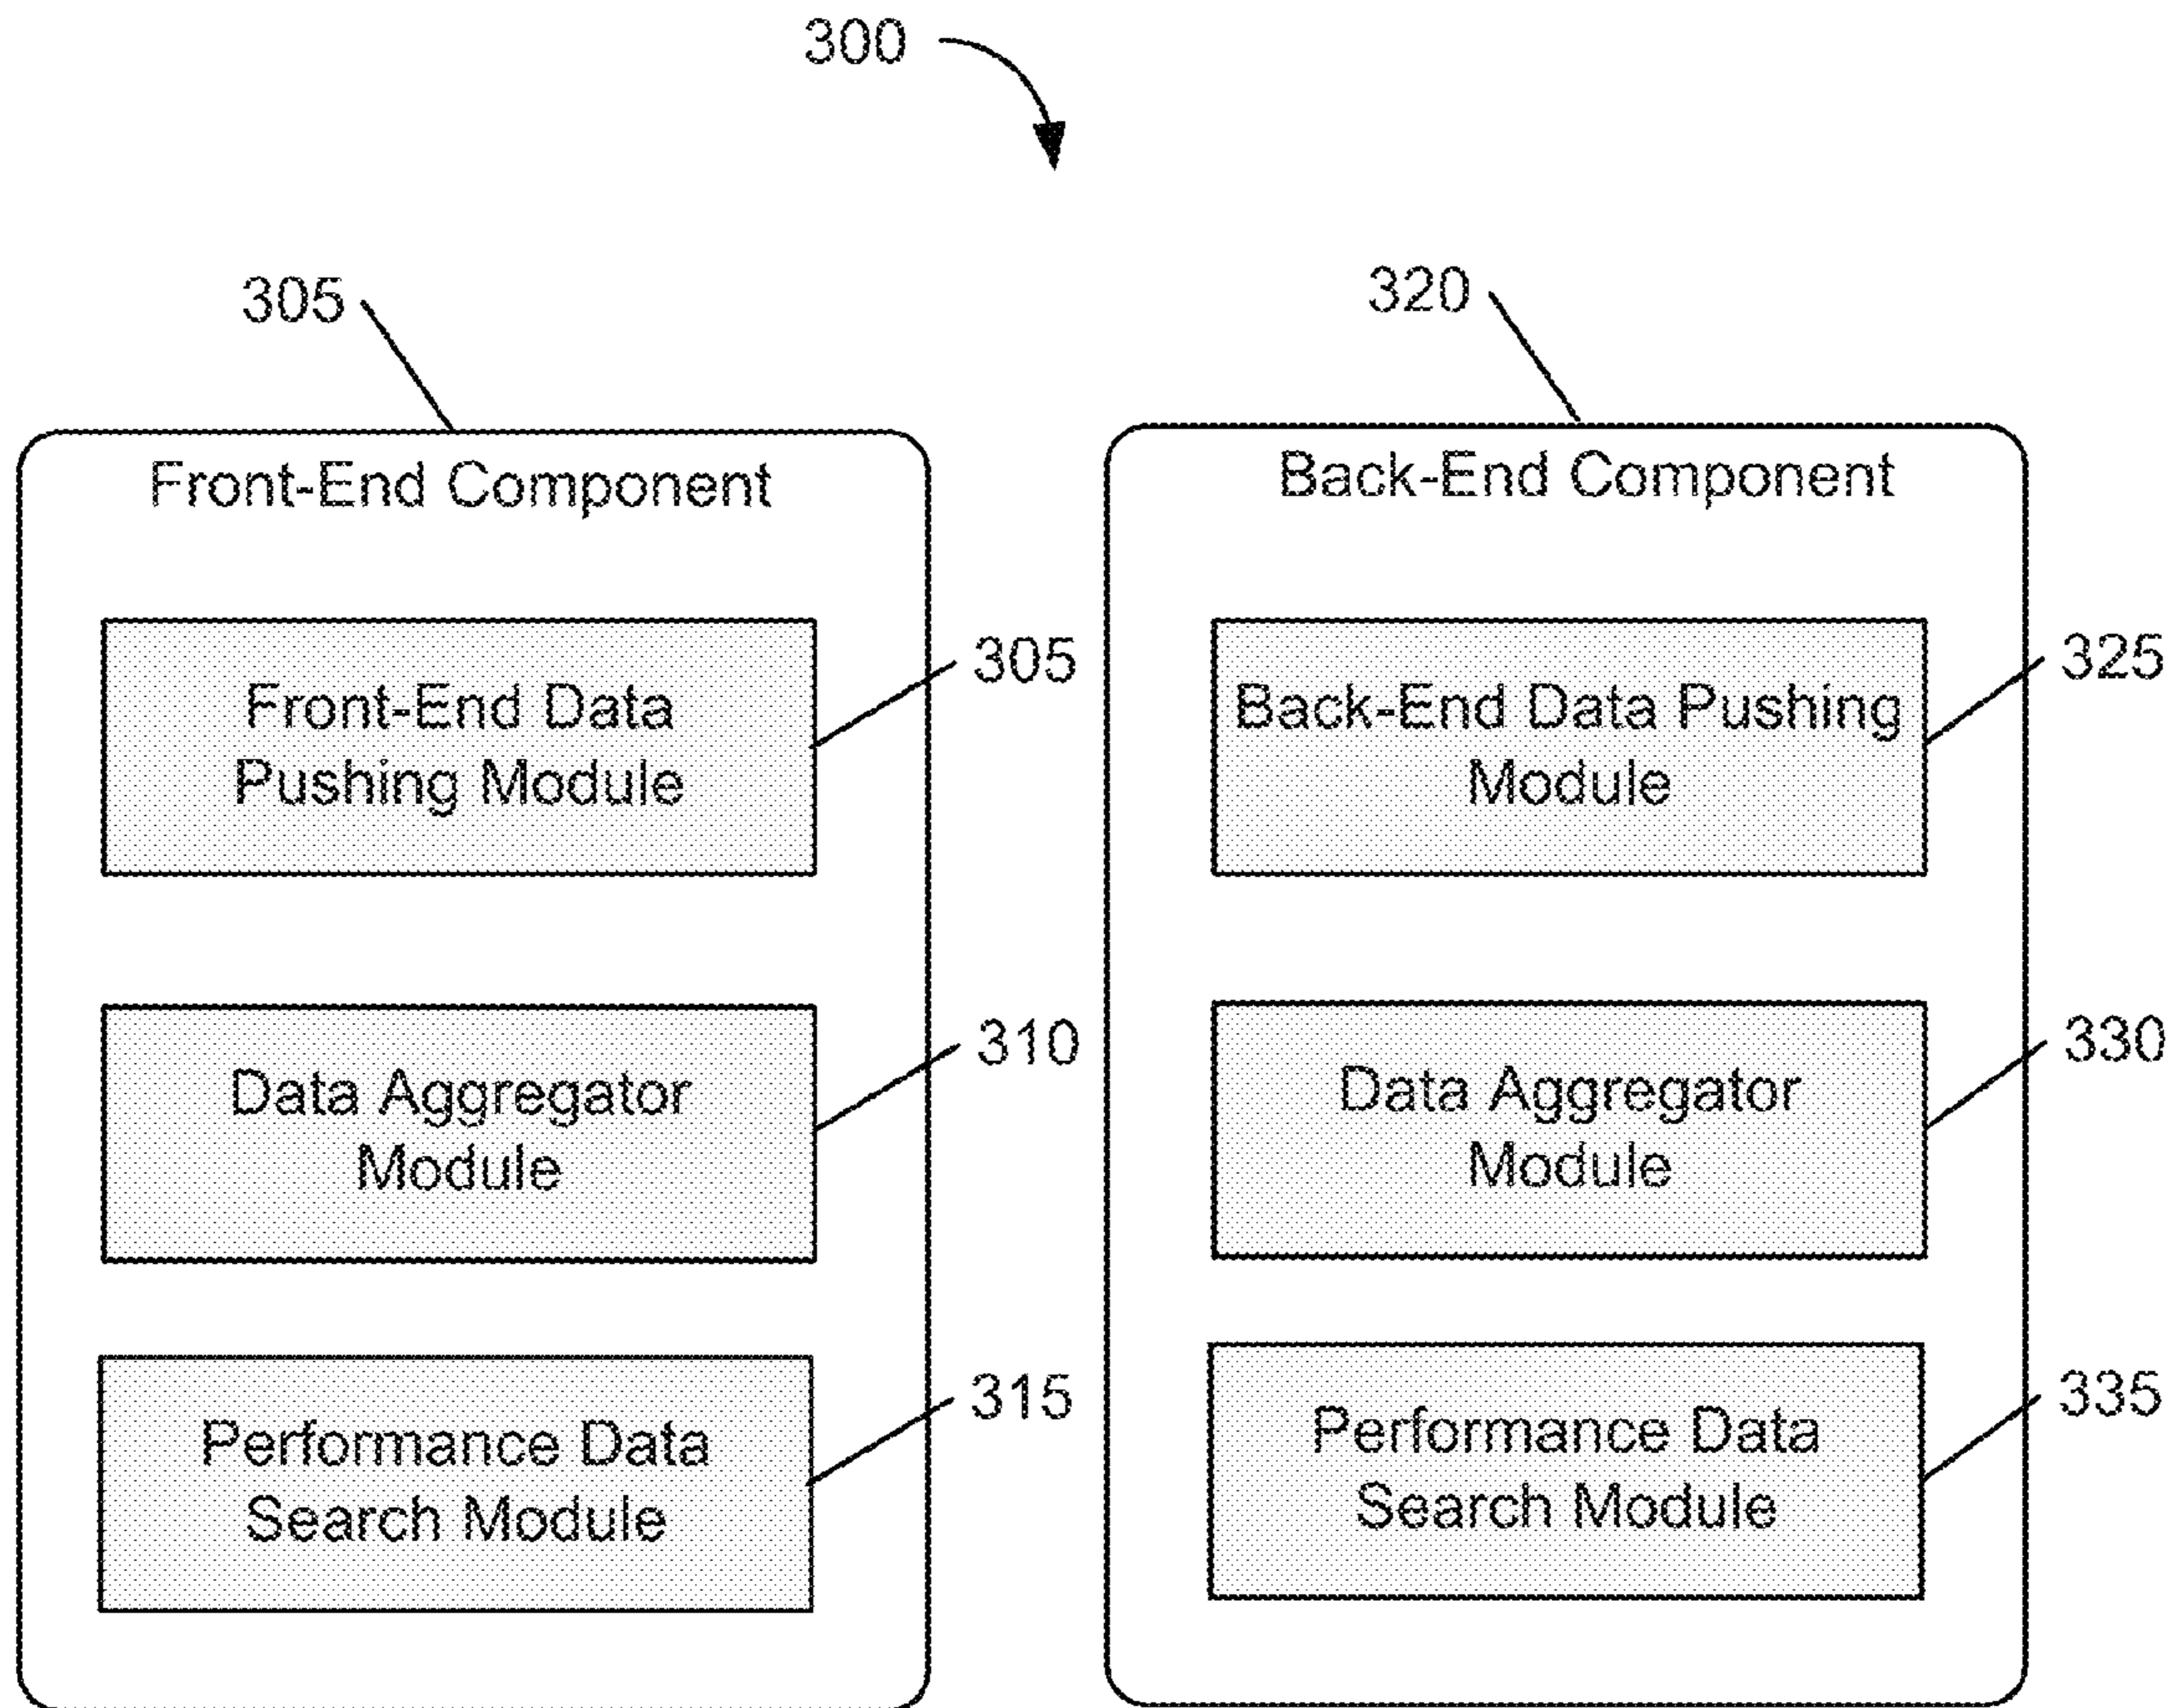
300

305

Front-End Component

Front-End Data Pushing Module

305

Data Aggregator Module

310

Performance Data Search Module

315

320

Back-End Component

Back-End Data Pushing Module

325

Data Aggregator Module

330

Performance Data Search Module

335